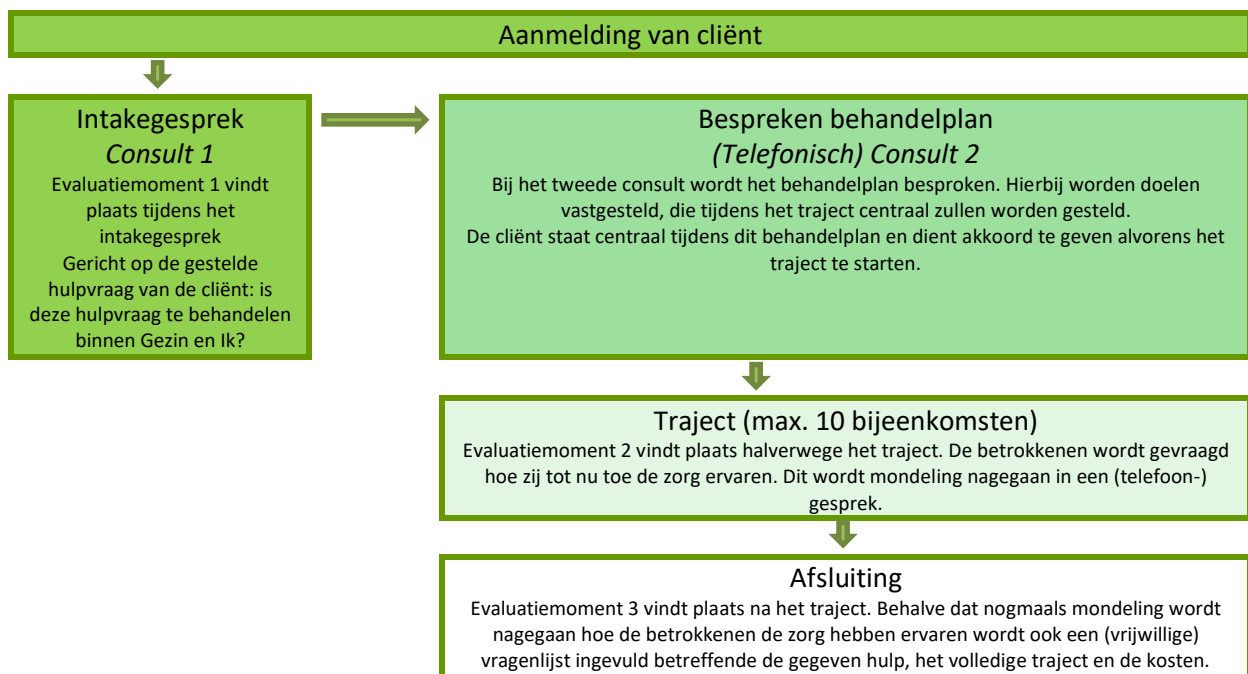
Aanmelding van cliënt

Intakegesprek
*Consult 1*
Evaluatiemoment 1 vindt plaats tijdens het intakegesprek
Gericht op de gestelde hulpvraag van de cliënt: is deze hulpvraag te behandelen binnen Gezin en Ik?

Bespreken behandelplan
*(Telefonisch) Consult 2*
Bij het tweede consult wordt het behandelplan besproken. Hierbij worden doelen vastgesteld, die tijdens het traject centraal zullen worden gesteld.
De cliënt staat centraal tijdens dit behandelplan en dient akkoord te geven alvorens het traject te starten.

Traject (max. 10 bijeenkomsten)
Evaluatiemoment 2 vindt plaats halverwege het traject. De betrokkenen wordt gevraagd hoe zij tot nu toe de zorg ervaren. Dit wordt mondeling nagegaan in een (telefoon-) gesprek.

Afsluiting
Evaluatiemoment 3 vindt plaats na het traject. Behalve dat nogmaals mondeling wordt nagegaan hoe de betrokkenen de zorg hebben ervaren wordt ook een (vrijwillige) vragenlijst ingevuld betreffende de gegeven hulp, het volledige traject en de kosten.